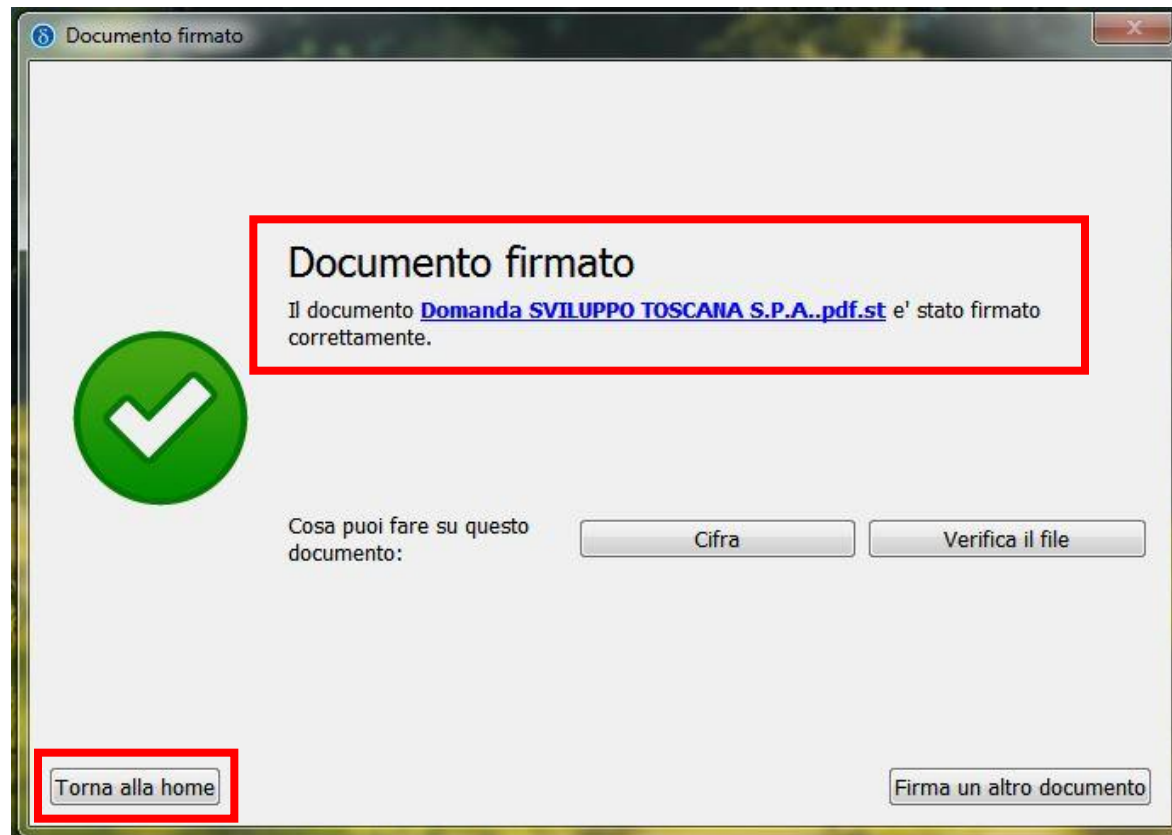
Documento firmato

Documento firmato

Il documento Domanda SVILUPPO TOSCANA S.P.A..pdf.st e' stato firmato correttamente.

Cosa puoi fare su questo documento:

Cifra

Verifica il file

Torna alla home

Firma un altro documento